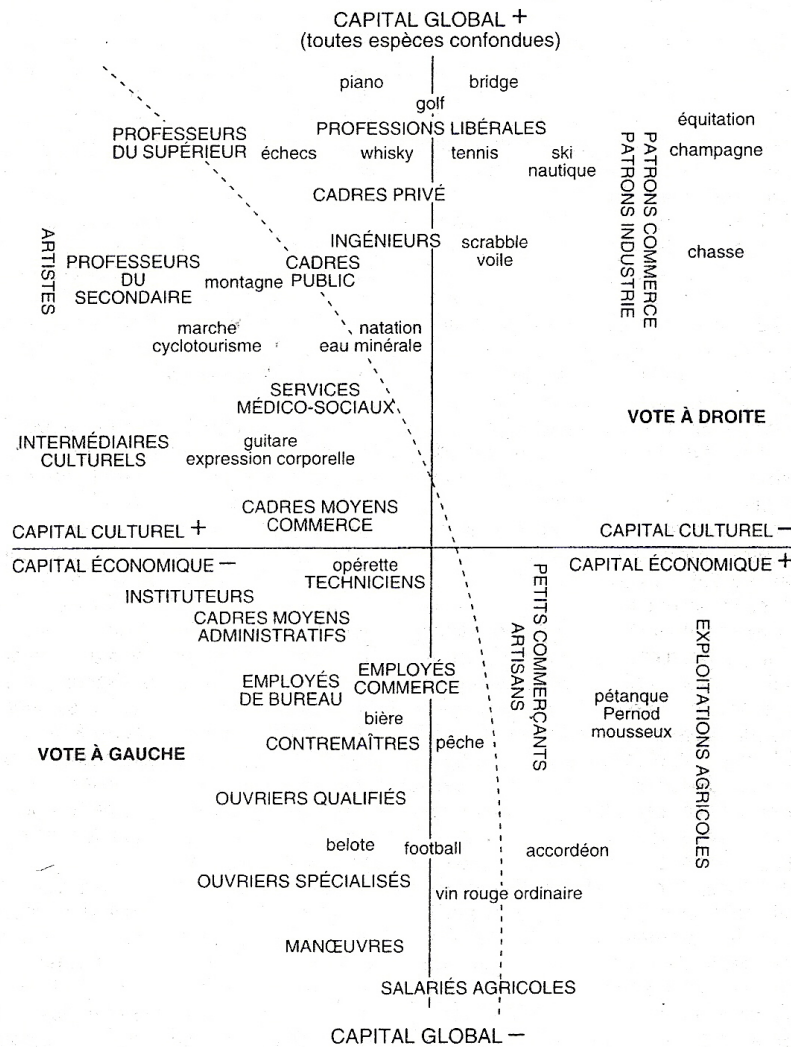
CAPITAL GLOBAL +
(toutes espèces confondues)

piano
bridge
golf
PROFESSIONS LIBÉRALES
équitation
PROFESSEURS DU SUPÉRIEUR
échecs
whisky
tennis
ski nautique
PATRONS COMMERCE
PATRONS INDUSTRIE
champagne
CADRES PRIVÉ
ARTISTES
INGÉNIEURS
scrabble
voile
chasse
PROFESSEURS DU SECONDAIRE
montagne
CADRES PUBLIC
marche
cyclotourisme
natation
eau minérale
SERVICES MÉDICO-SOCIAUX
VOTE À DROITE
INTERMÉDIAIRES CULTURELS
guitare
expression corporelle
CADRES MOYENS COMMERCE
CAPITAL CULTUREL +
CAPITAL CULTUREL −
CAPITAL ÉCONOMIQUE −
CAPITAL ÉCONOMIQUE +
opérette
TECHNICIENS
INSTITUTEURS
PETITS COMMERÇANTS
ARTISANS
CADRES MOYENS ADMINISTRATIFS
EXPLOITATIONS AGRICOLES
EMPLOYÉS DE BUREAU
EMPLOYÉS COMMERCE
pétanque
Pernod
mousseux
bière
VOTE À GAUCHE
CONTREMAÎTRES
pêche
OUVRIERS QUALIFIÉS
belote
football
accordéon
OUVRIERS SPÉCIALISÉS
vin rouge ordinaire
MANŒUVRES
SALARIÉS AGRICOLES
CAPITAL GLOBAL −